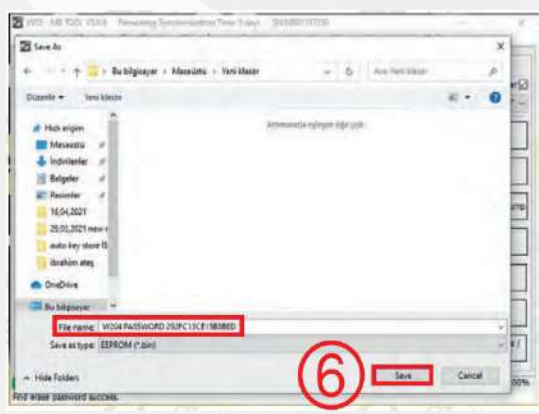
VVDI - MB TOOL (V5.0.0) Remaining Synchronization Time: 5 days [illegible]

Save As

Bu bilgisayar › Masaüstü › Yeni klasör

Ara: Yeni klasör

Düzenle ▾ Yeni klasör

Aramanızla eşleşen öğe yok.

Hızlı erişim
Masaüstü
İndirilenler
Belgeler
Resimler
16,04,2021
29,03,2021 new
auto key store
ibrahim ateş
OneDrive
Bu bilgisayar

File name: W204 PASSWORD 292FC13CE1983BED

Save as type: EEPROM (*.bin)

Hide Folders

6

Save

Cancel

Find erase password success.